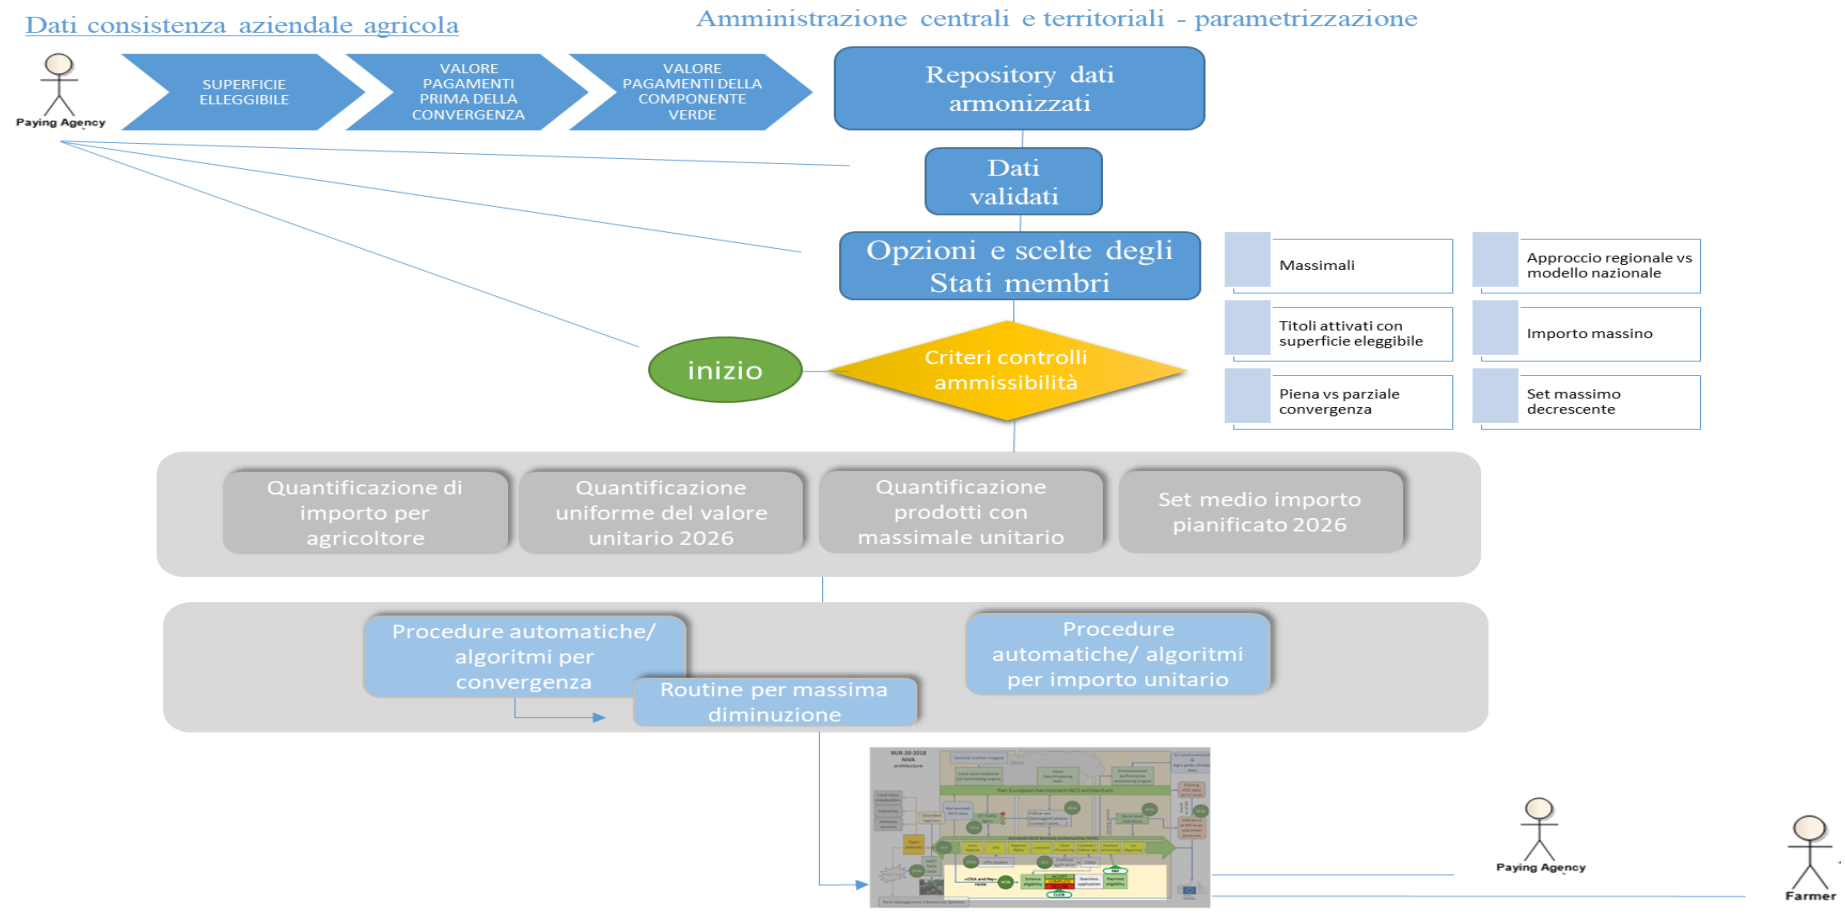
Dati consistenza aziendale agricola

Amministrazione centrali e territoriali - parametrizzazione

Paying Agency

SUPERFICIE ELLEGGIBILE

VALORE PAGAMENTI PRIMA DELLA CONVERGENZA

VALORE PAGAMENTI DELLA COMPONENTE VERDE

Repository dati armonizzati

Dati validati

Opzioni e scelte degli Stati membri

Massimali

Approccio regionale vs modello nazionale

Titoli attivati con superficie eleggibile

Importo massino

Piena vs parziale convergenza

Set massimo decrescente

inizio

Criteri controlli ammissibilità

Quantificazione di importo per agricoltore

Quantificazione uniforme del valore unitario 2026

Quantificazione prodotti con massimale unitario

Set medio importo pianificato 2026

Procedure automatiche/ algoritmi per convergenza

Routine per massima diminuzione

Procedure automatiche/ algoritmi per importo unitario

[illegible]

Paying Agency

Farmer